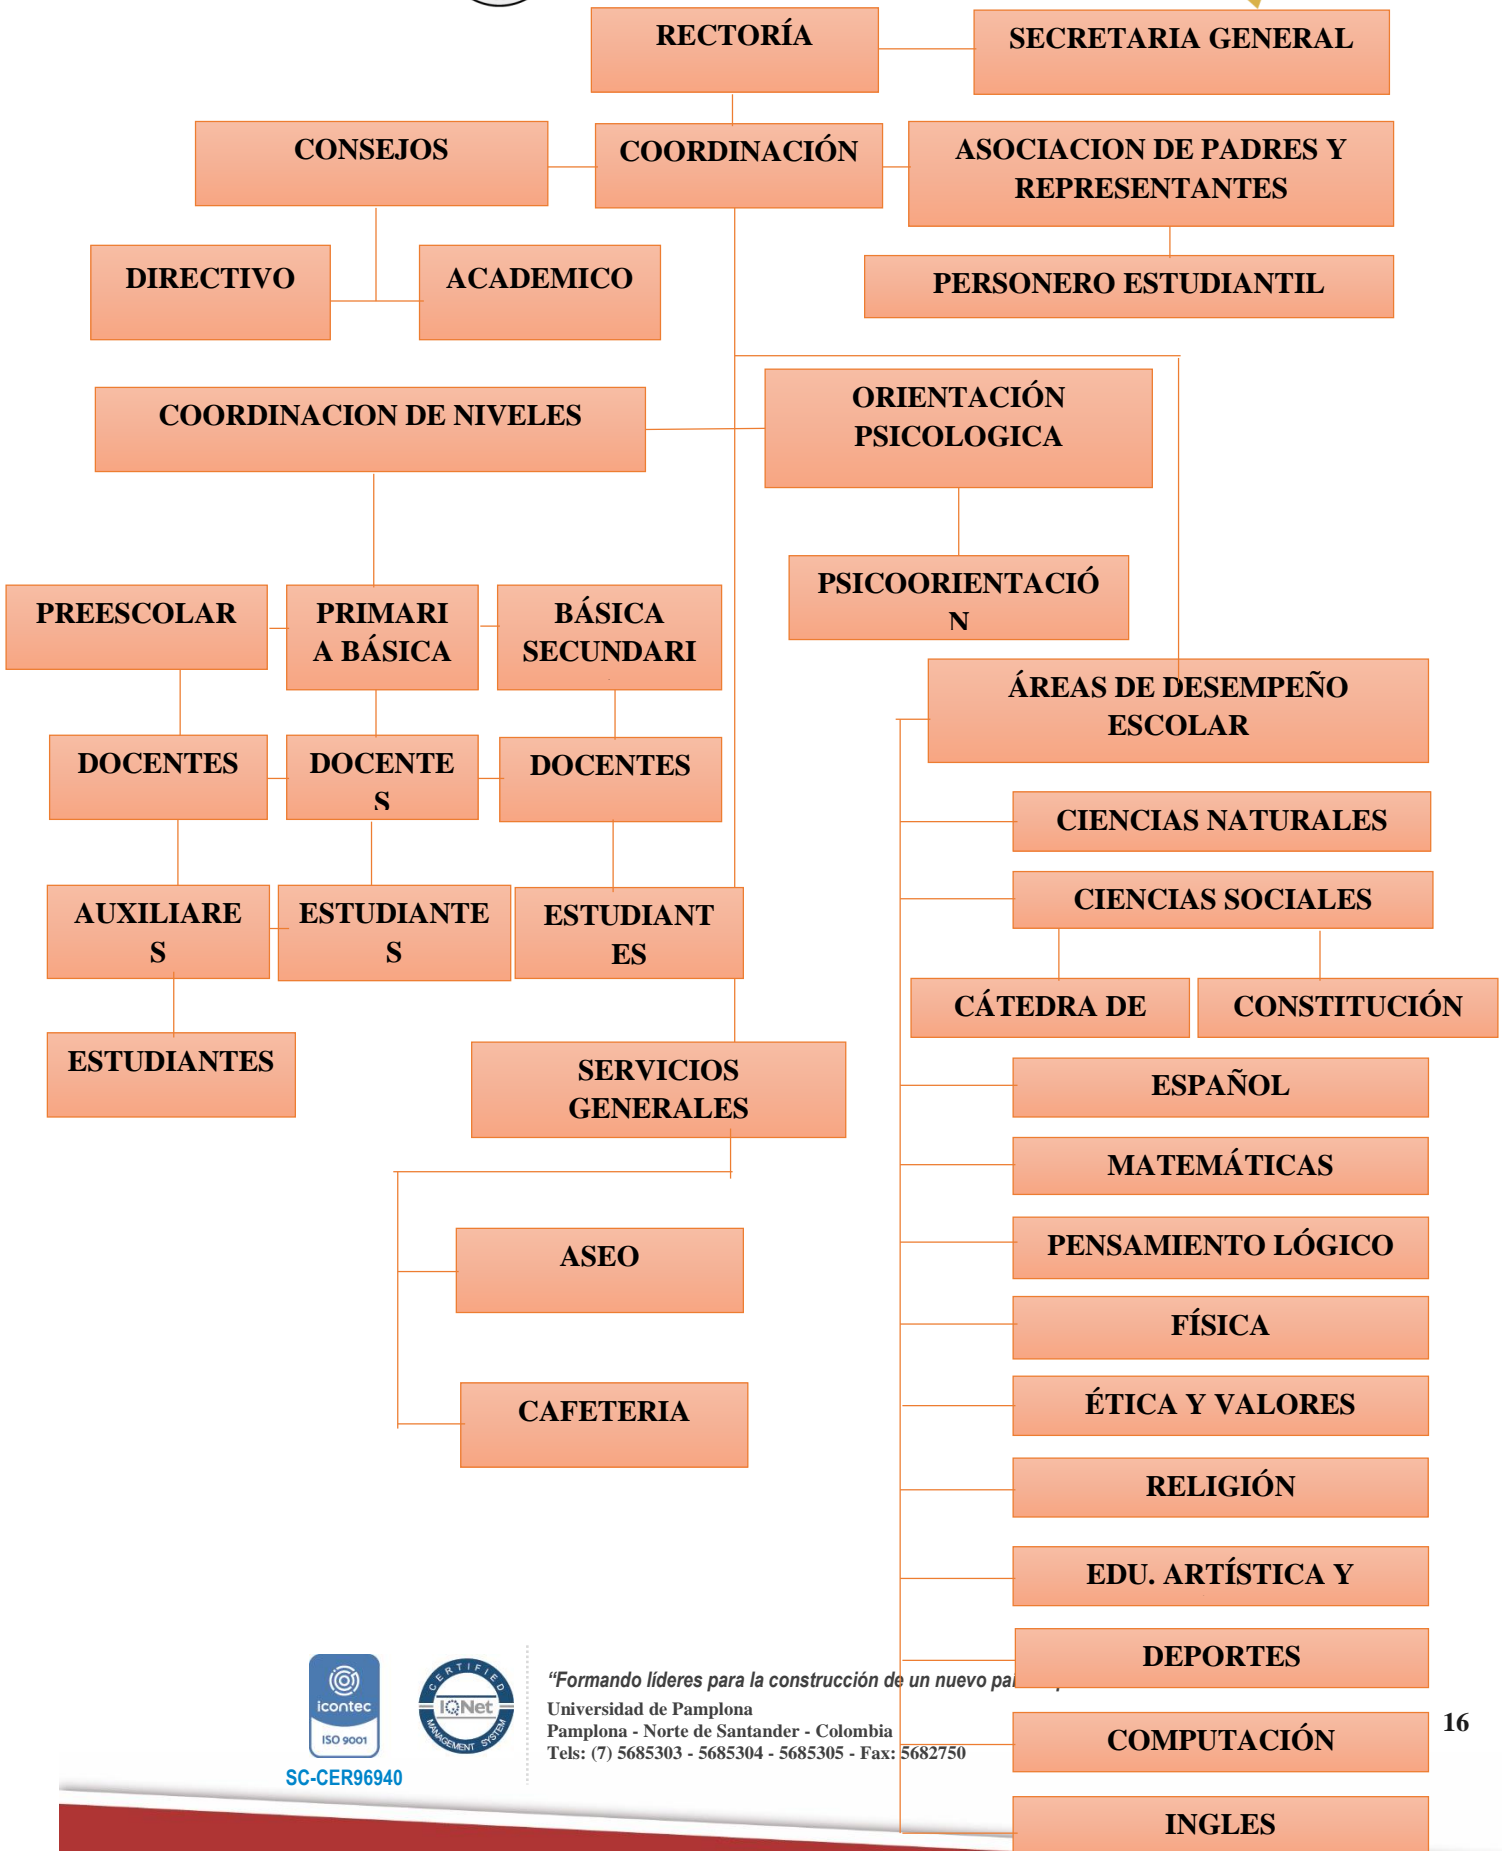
RECTORÍA

SECRETARIA GENERAL

CONSEJOS

COORDINACIÓN

ASOCIACION DE PADRES Y REPRESENTANTES

DIRECTIVO

ACADEMICO

PERSONERO ESTUDIANTIL

COORDINACION DE NIVELES

ORIENTACIÓN PSICOLOGICA

PSICOORIENTACIÓ N

PREESCOLAR

PRIMARI A BÁSICA

BÁSICA SECUNDARI

ÁREAS DE DESEMPEÑO ESCOLAR

DOCENTES

DOCENTE S

DOCENTES

CIENCIAS NATURALES

AUXILIARE S

ESTUDIANTE S

ESTUDIANT ES

CIENCIAS SOCIALES

CÁTEDRA DE

CONSTITUCIÓN

ESTUDIANTES

SERVICIOS GENERALES

ESPAÑOL

MATEMÁTICAS

ASEO

PENSAMIENTO LÓGICO

FÍSICA

CAFETERIA

ÉTICA Y VALORES

RELIGIÓN

EDU. ARTÍSTICA Y

DEPORTES

icontec
ISO 9001
SC-CER96940

CERTIFIED IQNet MANAGEMENT SYSTEM

"Formando líderes para la construcción de un nuevo pa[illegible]
Universidad de Pamplona
Pamplona - Norte de Santander - Colombia
Tels: (7) 5685303 - 5685304 - 5685305 - Fax: 5682750

COMPUTACIÓN

16

INGLES